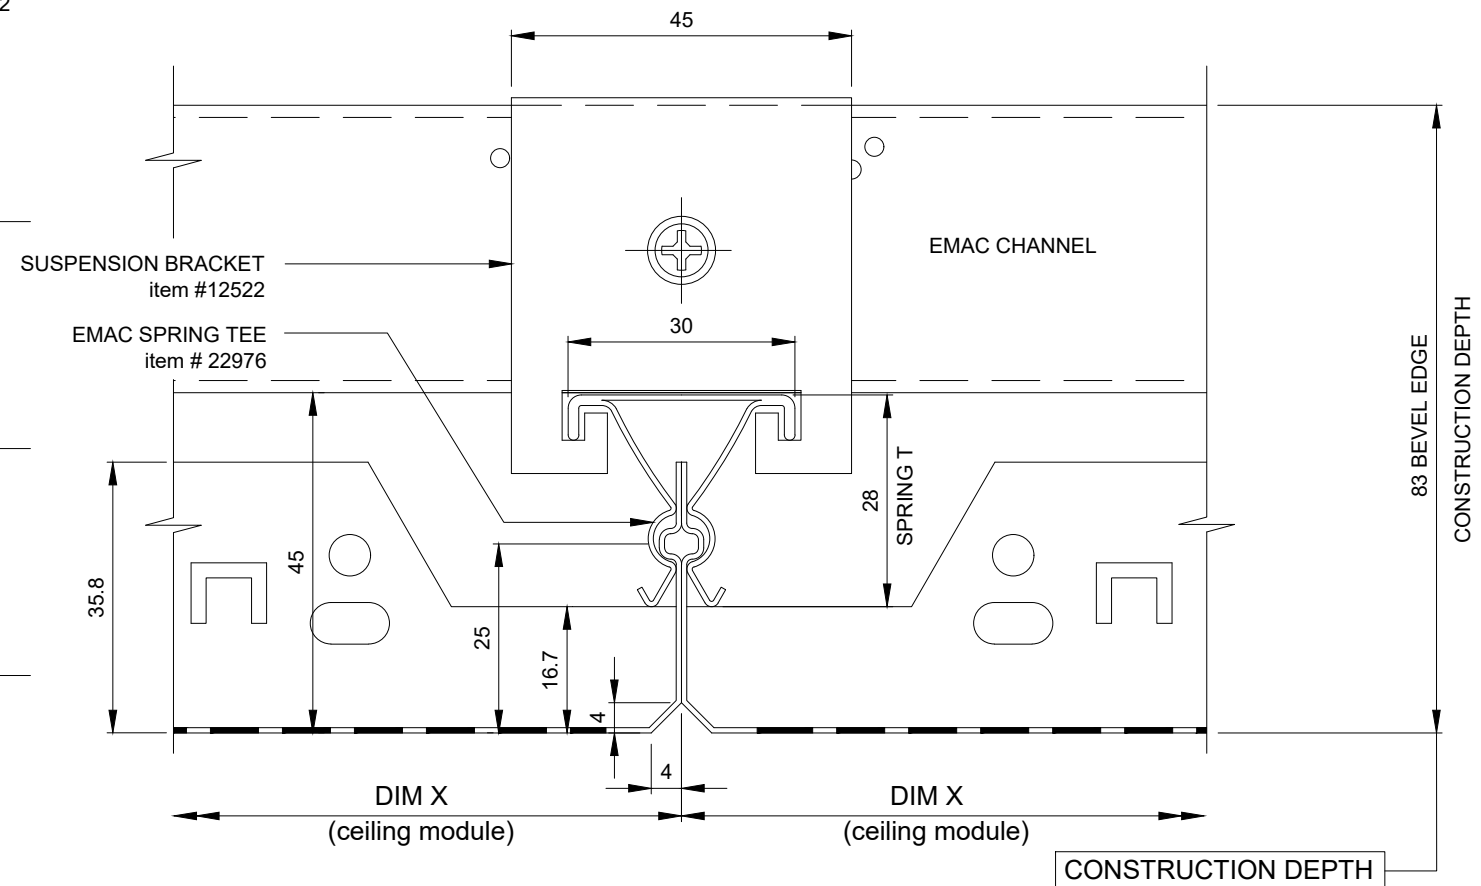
2

45

EMAC CHANNEL

SUSPENSION BRACKET
item #12522

EMAC SPRING TEE
item # 22976

30

28
SPRING T

83 BEVEL EDGE
CONSTRUCTION DEPTH

35.8

45

25

16.7

4

4

DIM X
(ceiling module)

DIM X
(ceiling module)

CONSTRUCTION DEPTH